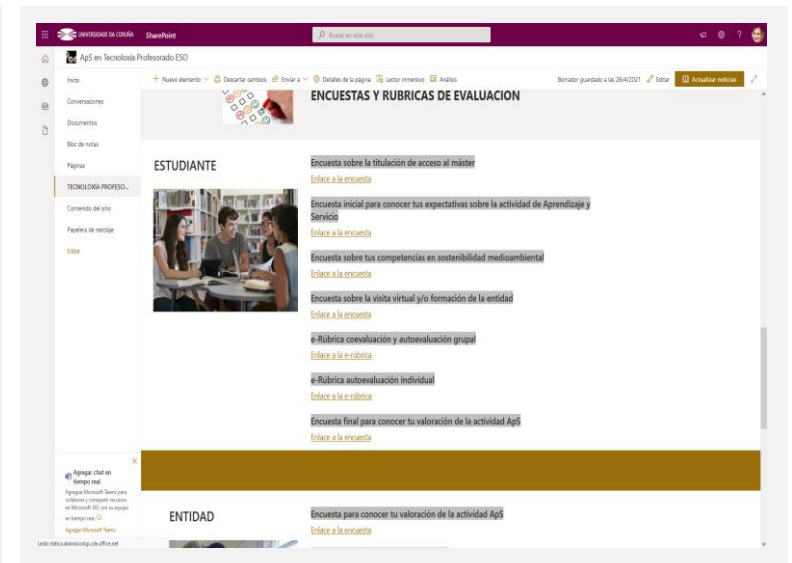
UNIVERSIDADE DA CORUÑA SharePoint

Buscar en este sitio

ApS en Tecnología Profesorado ESO

Inicio
Conversaciones
Documentos
Bloc de notas
Páginas
TECNOLOXÍA PROFESO...
Contenido del sitio
Papelera de reciclaje
Editar

+ Nuevo elemento | Descartar cambios | Enviar a | Detalles de la página | Lector inmersivo | Análisis

Borrador guardado a las 26/4/2021 | Editar | Actualizar noticias

ENCUESTAS Y RUBRICAS DE EVALUACION

ESTUDIANTE

Encuesta sobre la titulación de acceso al máster
Enlace a la encuesta

Encuesta inicial para conocer tus expectativas sobre la actividad de Aprendizaje y Servicio
Enlace a la encuesta

Encuesta sobre tus competencias en sostenibilidad medioambiental
Enlace a la encuesta

Encuesta sobre la visita virtual y/o formación de la entidad
Enlace a la encuesta

e-Rúbrica coevaluación y autoevaluación grupal
Enlace a la e-rúbrica

e-Rúbrica autoevaluación individual
Enlace a la e-rúbrica

Encuesta final para conocer tu valoración de la actividad ApS
Enlace a la encuesta

Agregar chat en tiempo real
Agregue Microsoft Teams para colaborar y compartir recursos en Microsoft 365 con su equipo en tiempo real.
Agregar Microsoft Teams

ENTIDAD

Encuesta para conocer tu valoración de la actividad ApS
Enlace a la encuesta

Leído statics.aleimodsp.cdn.office.net